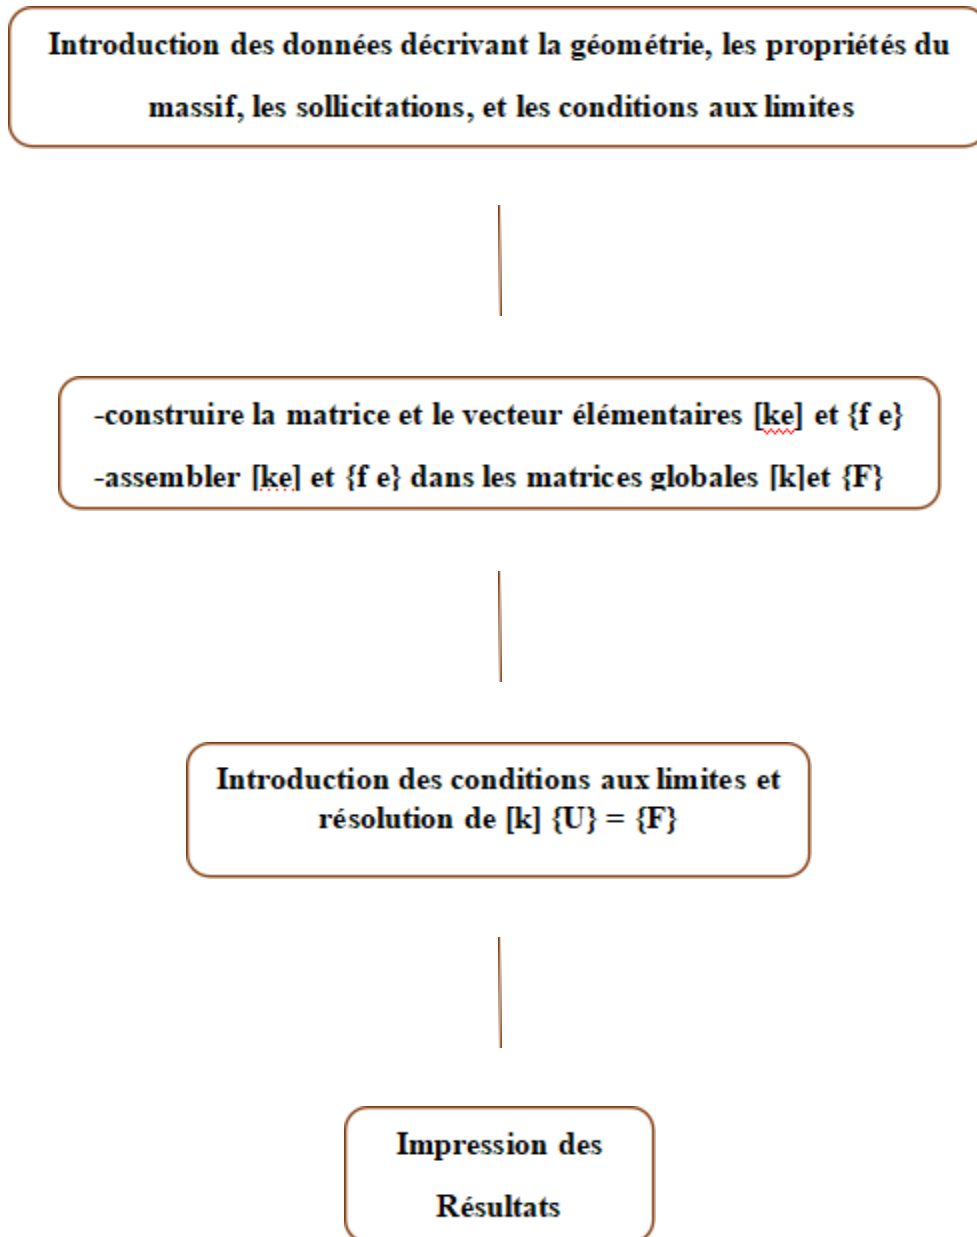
Introduction des données décrivant la géométrie, les propriétés du massif, les sollicitations, et les conditions aux limites

-construire la matrice et le vecteur élémentaires [ke] et {f e}

-assembler [ke] et {f e} dans les matrices globales [k]et {F}

Introduction des conditions aux limites et résolution de [k] {U} = {F}

Impression des Résultats